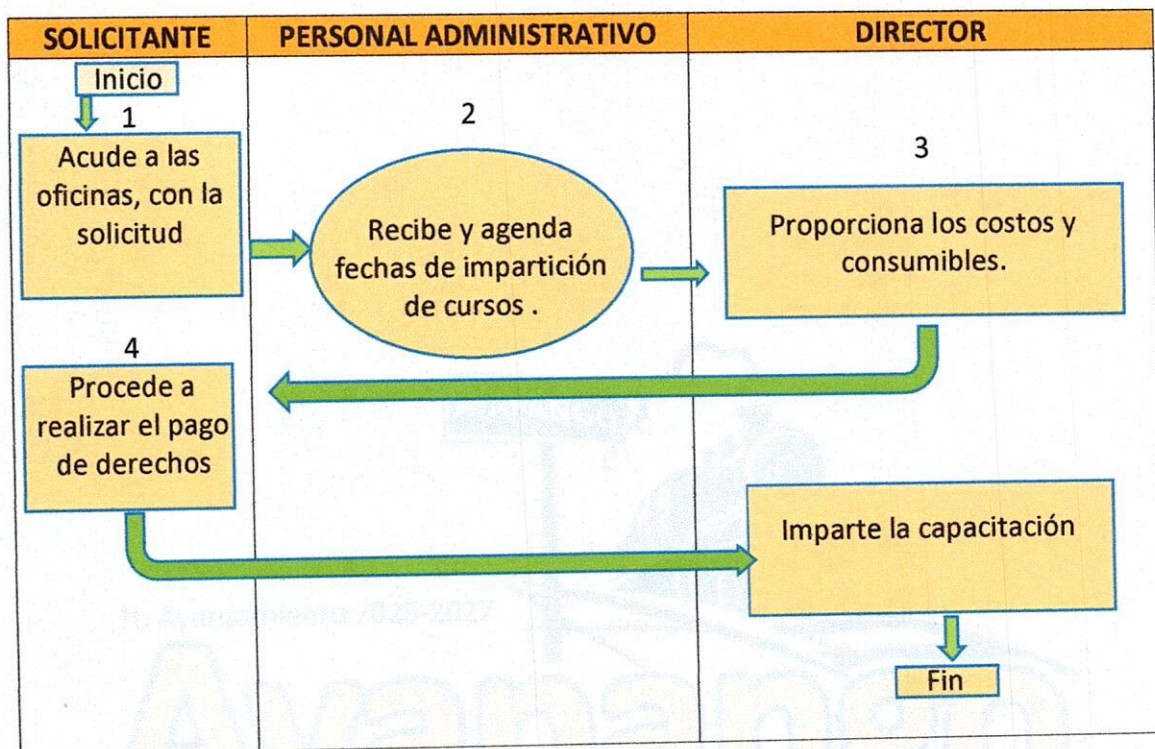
| SOLICITANTE | PERSONAL ADMINISTRATIVO | DIRECTOR |
|---|---|---|
| Inicio<br>1<br>Acude a las oficinas, con la solicitud | 2<br>Recibe y agenda fechas de impartición de cursos . | 3<br>Proporciona los costos y consumibles. |
| 4<br>Procede a realizar el pago de derechos | | Imparte la capacitación<br>Fin |

H. Ayuntamiento 2015-2017